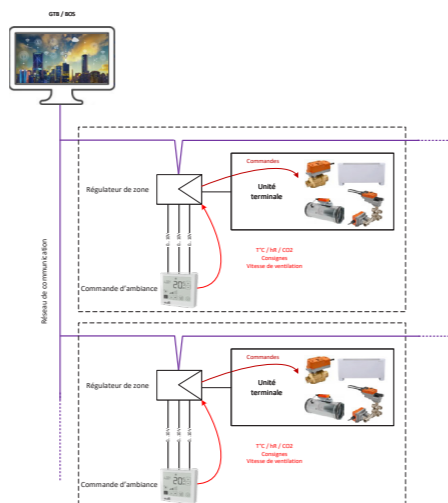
GTB / BOS

Réseau de communication

Régulateur de zone

Commandes

Unité terminale

T°C / HR / CO2
Consignes
Vitesse de ventilation

Commande d'ambiance

Régulateur de zone

Commandes

Unité terminale

T°C / HR / CO2
Consignes
Vitesse de ventilation

Commande d'ambiance